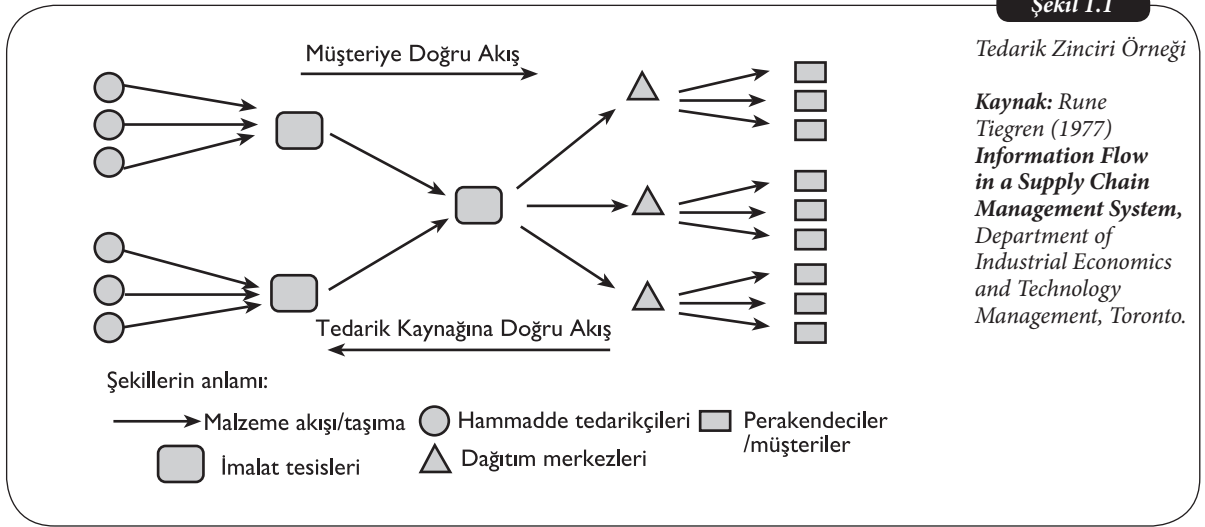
Şekil 1.1

Tedarik Zinciri Örneği

**Kaynak:** Rune Tiegren (1977) **Information Flow in a Supply Chain Management System,** Department of Industrial Economics and Technology Management, Toronto.

Müşteriye Doğru Akış

Tedarik Kaynağına Doğru Akış

Şekillerin anlamı:

Malzeme akışı/taşıma

Hammadde tedarikçileri

Perakendeciler /müşteriler

İmalat tesisleri

Dağıtım merkezleri